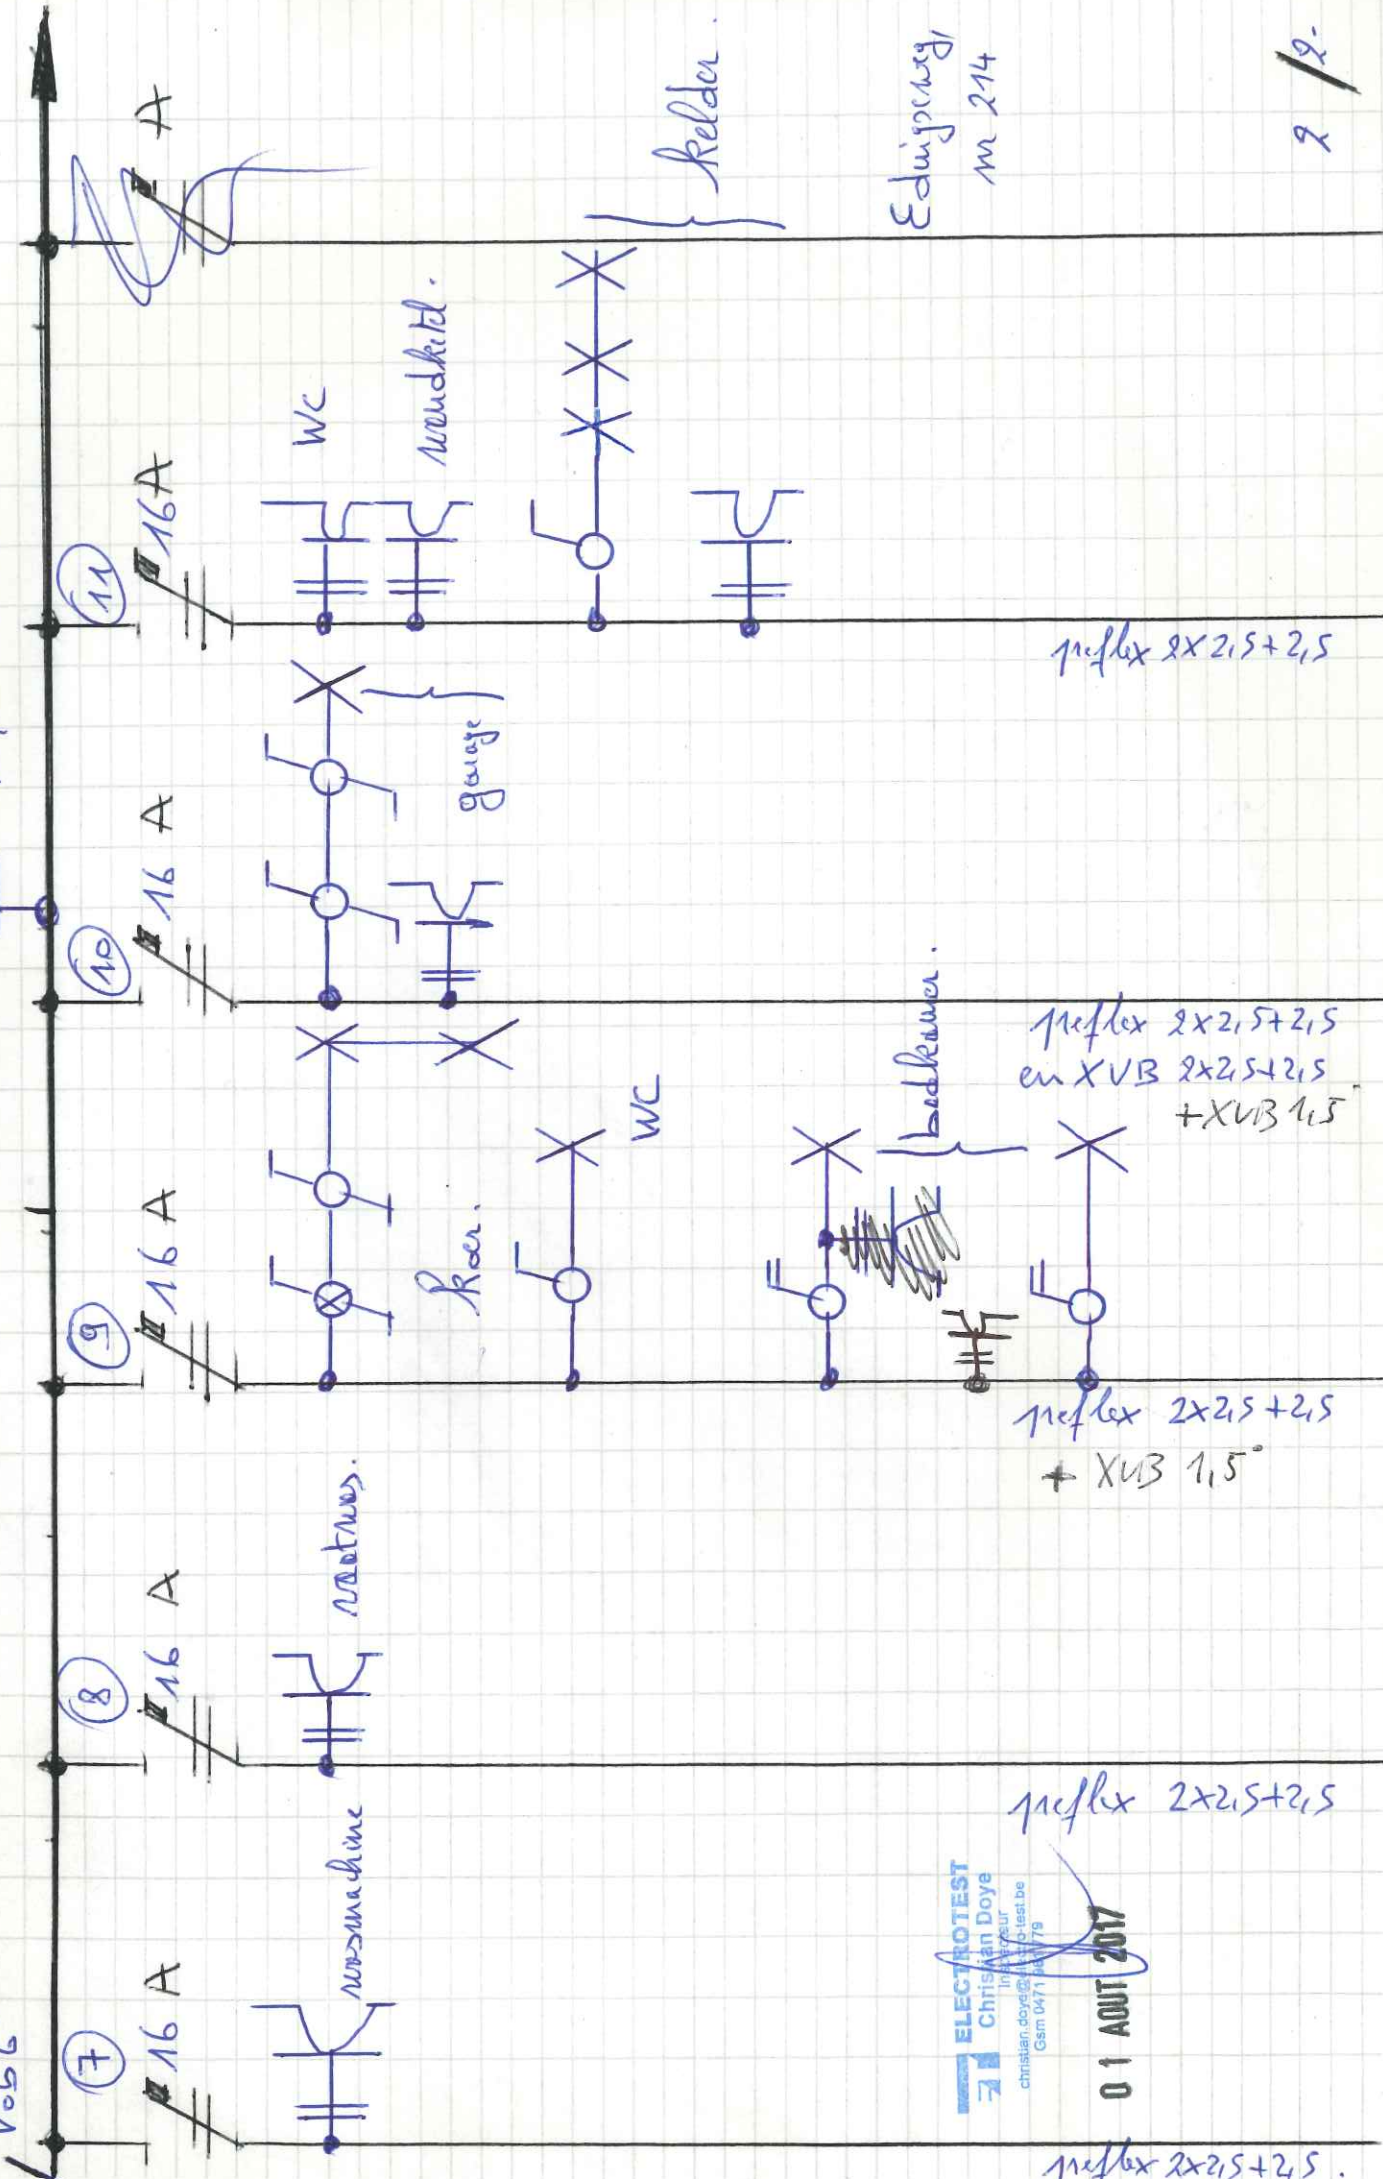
Vob6

7 16 A

wasmachine

8 16 A

vaatwas.

9 16 A

koer.

WC

badkamer

10 16 A

garage

11 16A

WC

wandketel.

A

kelder.

Edingsweg, nr 214

2/2.

nyflex 2x2,5+2,5.

nyflex 2x2,5+2,5

nyflex 2x2,5+2,5
+ XVB 1,5

nyflex 2x2,5+2,5
en XVB 2x2,5+2,5
+XVB 1,5

nyflex 2x2,5+2,5

ELECTROTEST
Christian Doye
Installateur
christian.doye@electro-test.be
Gsm 0471 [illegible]79

01 AOUT 2017